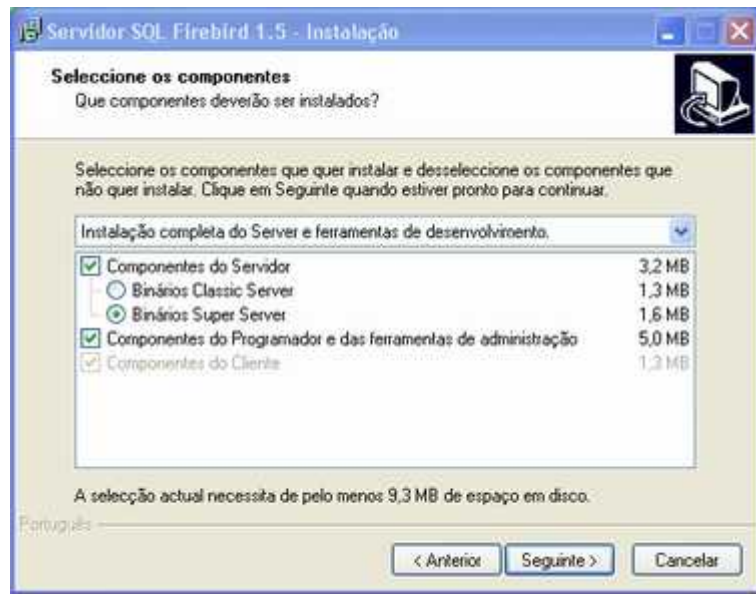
Servidor SQL Firebird 1.5 - Instalação

Seleccione os componentes
Que componentes deverão ser instalados?

Seleccione os componentes que quer instalar e desseleccione os componentes que não quer instalar. Clique em Seguinte quando estiver pronto para continuar.

Instalação completa do Server e ferramentas de desenvolvimento.

| | |
|---|---|
| Componentes do Servidor | 3,2 MB |
| Binários Classic Server | 1,3 MB |
| Binários Super Server | 1,6 MB |
| Componentes do Programador e das ferramentas de administração | 5,0 MB |
| Componentes do Cliente | 1,3 MB |

A selecção actual necessita de pelo menos 9,3 MB de espaço em disco.

Português

< Anterior | Seguinte > | Cancelar